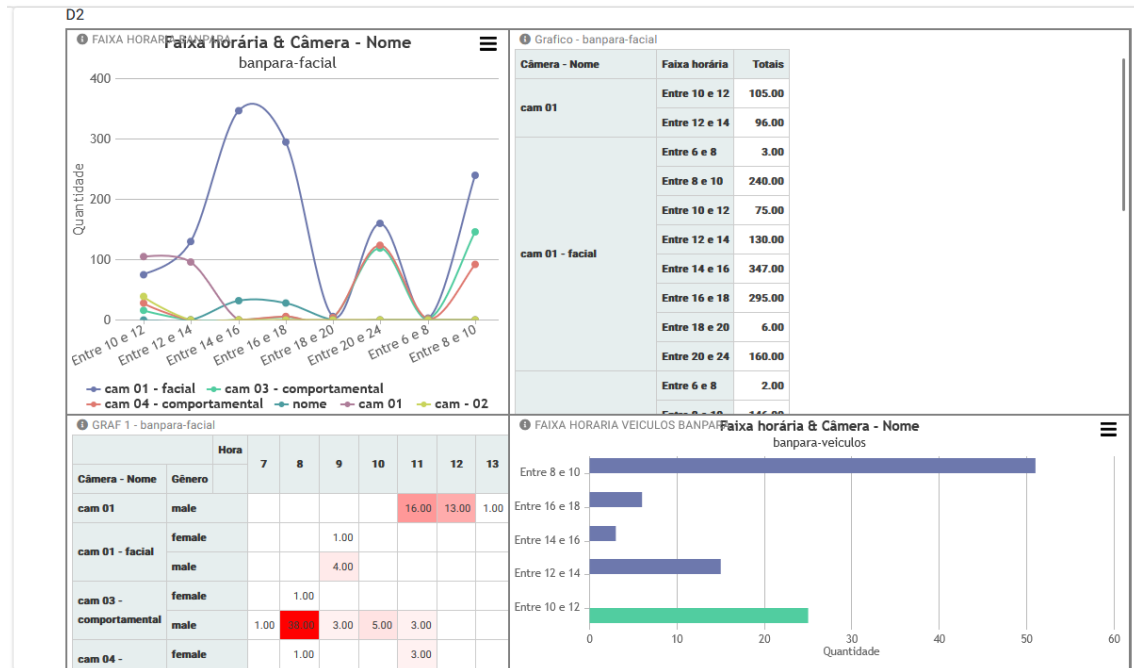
D2

FAIXA HORARIA BANPARA
Faixa horária & Câmera - Nome
banpara-facial
400
300
200
100
0
Quantidade
Entre 10 e 12
Entre 12 e 14
Entre 14 e 16
Entre 16 e 18
Entre 18 e 20
Entre 20 e 24
Entre 6 e 8
Entre 8 e 10
cam 01 - facial
cam 03 - comportamental
cam 04 - comportamental
nome
cam 01
cam - 02

Grafico - banpara-facial

| Câmera - Nome | Faixa horária | Totais |
|---|---|---|
| cam 01 | Entre 10 e 12 | 105.00 |
| | Entre 12 e 14 | 96.00 |
| cam 01 - facial | Entre 6 e 8 | 3.00 |
| | Entre 8 e 10 | 240.00 |
| | Entre 10 e 12 | 75.00 |
| | Entre 12 e 14 | 130.00 |
| | Entre 14 e 16 | 347.00 |
| | Entre 16 e 18 | 295.00 |
| | Entre 18 e 20 | 6.00 |
| | Entre 20 e 24 | 160.00 |
| | Entre 6 e 8 | 2.00 |
| | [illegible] | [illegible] |

GRAF 1 - banpara-facial

| Câmera - Nome | Gênero | Hora 7 | 8 | 9 | 10 | 11 | 12 | 13 |
|---|---|---|---|---|---|---|---|---|
| cam 01 | male | | | | | 16.00 | 13.00 | 1.00 |
| cam 01 - facial | female | | | 1.00 | | | | |
| | male | | | 4.00 | | | | |
| cam 03 - comportamental | female | | 1.00 | | | | | |
| | male | 1.00 | 38.00 | 3.00 | 5.00 | 3.00 | | |
| cam 04 - | female | | 1.00 | | | 3.00 | | |

FAIXA HORARIA VEICULOS BANPARA
Faixa horária & Câmera - Nome
banpara-veiculos
Entre 8 e 10
Entre 16 e 18
Entre 14 e 16
Entre 12 e 14
Entre 10 e 12
0
10
20
30
40
50
60
Quantidade